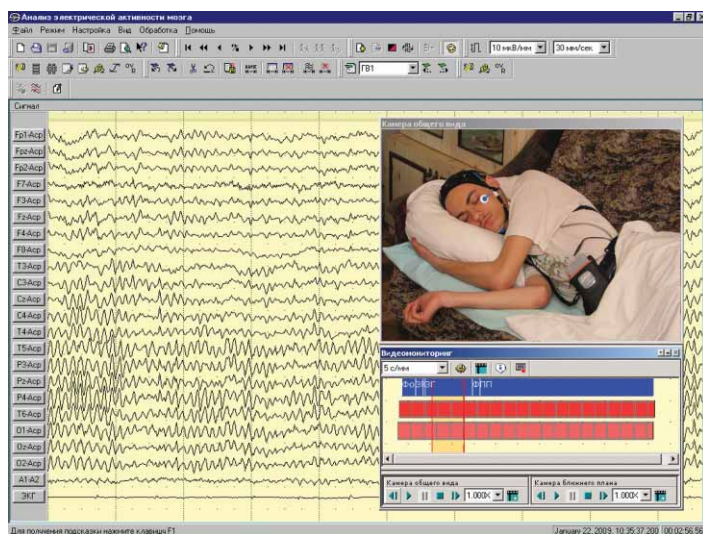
Анализ электрической активности мозга

Файл Режим Настройка Вид Обработка Помощь

10 мкВ/мм 30 мм/сек

ГВ1

Сигнал

Fp1-Acp
Fpz-Acp
Fp2-Acp
F7-Acp
F3-Acp
Fz-Acp
F4-Acp
F8-Acp
T3-Acp
C3-Acp
Cz-Acp
C4-Acp
T4-Acp
T5-Acp
P3-Acp
Pz-Acp
P4-Acp
T6-Acp
O1-Acp
Oz-Acp
O2-Acp
A1-A2
ЭКГ

Камера общего вида

Видеомониторинг

5 с/мм

ФоЭЭГ ФПП

Камера общего вида

1.000X

Камера ближнего плана

1.000X

Для получения подсказки нажмите клавишу F1

January 22, 2009, 10:35:37.200 00:02:56.56